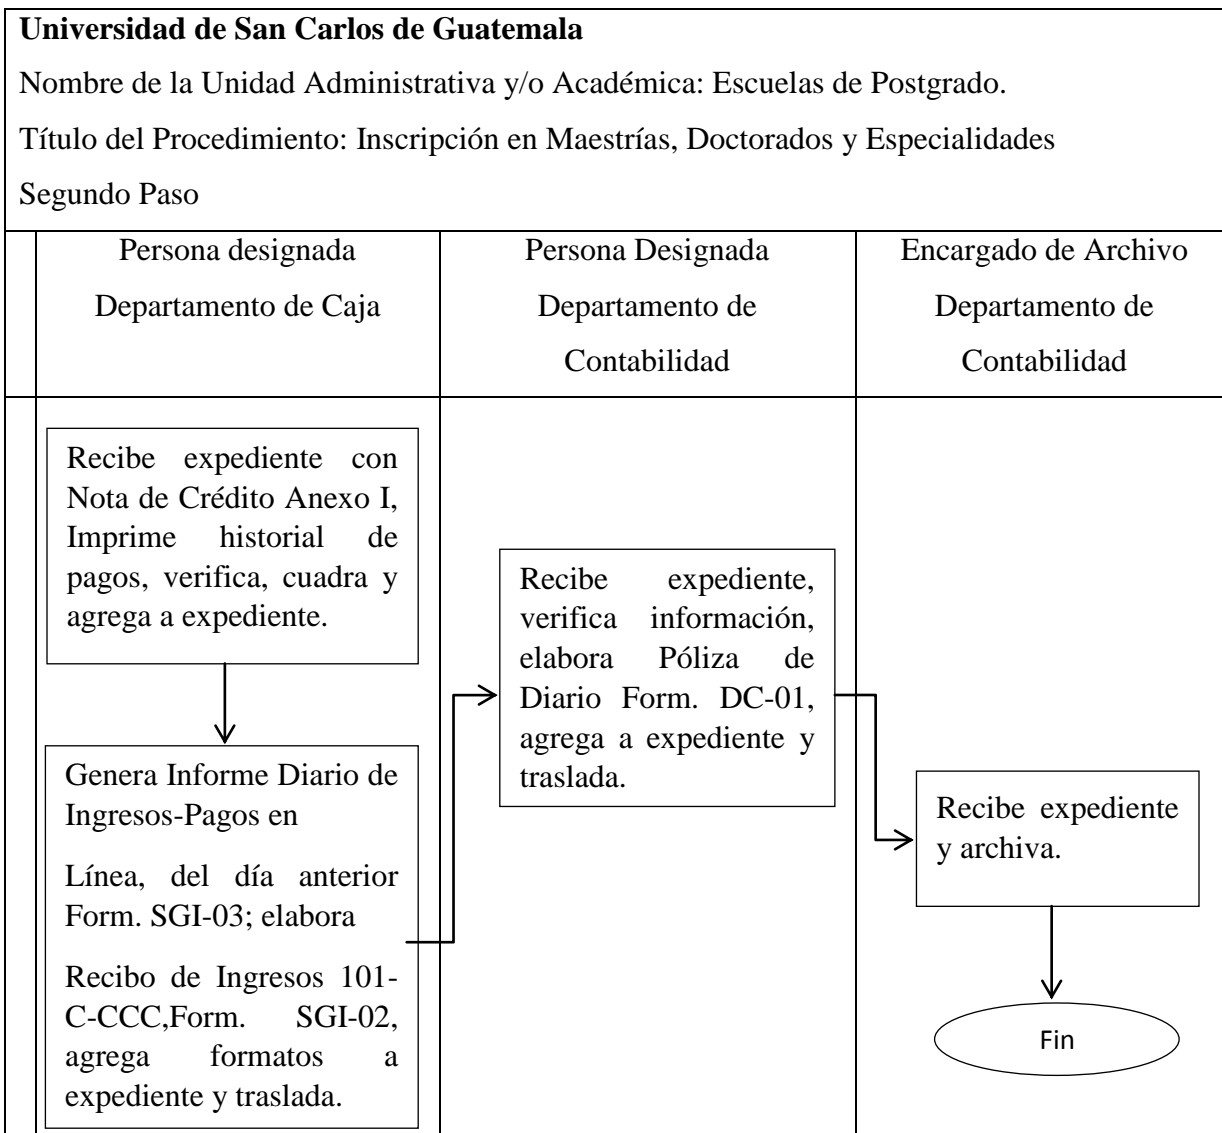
**Universidad de San Carlos de Guatemala**

Nombre de la Unidad Administrativa y/o Académica: Escuelas de Postgrado.

Título del Procedimiento: Inscripción en Maestrías, Doctorados y Especialidades

Segundo Paso

| Persona designada Departamento de Caja | Persona Designada Departamento de Contabilidad | Encargado de Archivo Departamento de Contabilidad |
|---|---|---|
| Recibe expediente con Nota de Crédito Anexo I, Imprime historial de pagos, verifica, cuadra y agrega a expediente. | Recibe expediente, verifica información, elabora Póliza de Diario Form. DC-01, agrega a expediente y traslada. | Recibe expediente y archiva. |
| Genera Informe Diario de Ingresos-Pagos en Línea, del día anterior Form. SGI-03; elabora Recibo de Ingresos 101-C-CCC,Form. SGI-02, agrega formatos a expediente y traslada. | | Fin |